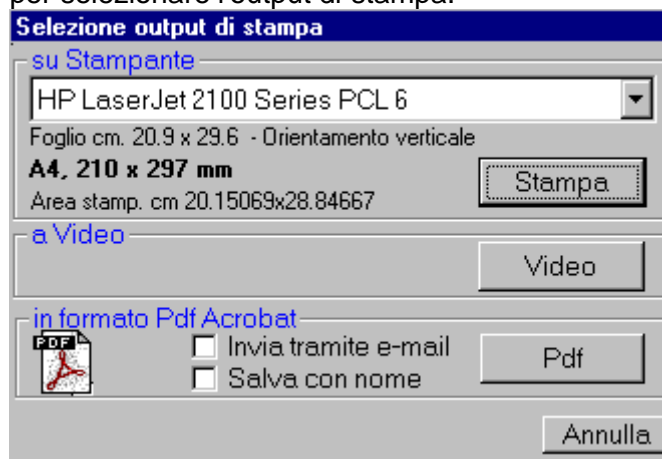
per selezionare l'output di stampa.

Selezione output di stampa

su Stampante

HP LaserJet 2100 Series PCL 6

Foglio cm. 20.9 x 29.6 - Orientamento verticale

A4, 210 x 297 mm

Area stamp. cm 20.15069x28.84667

Stampa

a Video

Video

in formato Pdf Acrobat

PDF

Invia tramite e-mail

Salva con nome

Pdf

Annulla